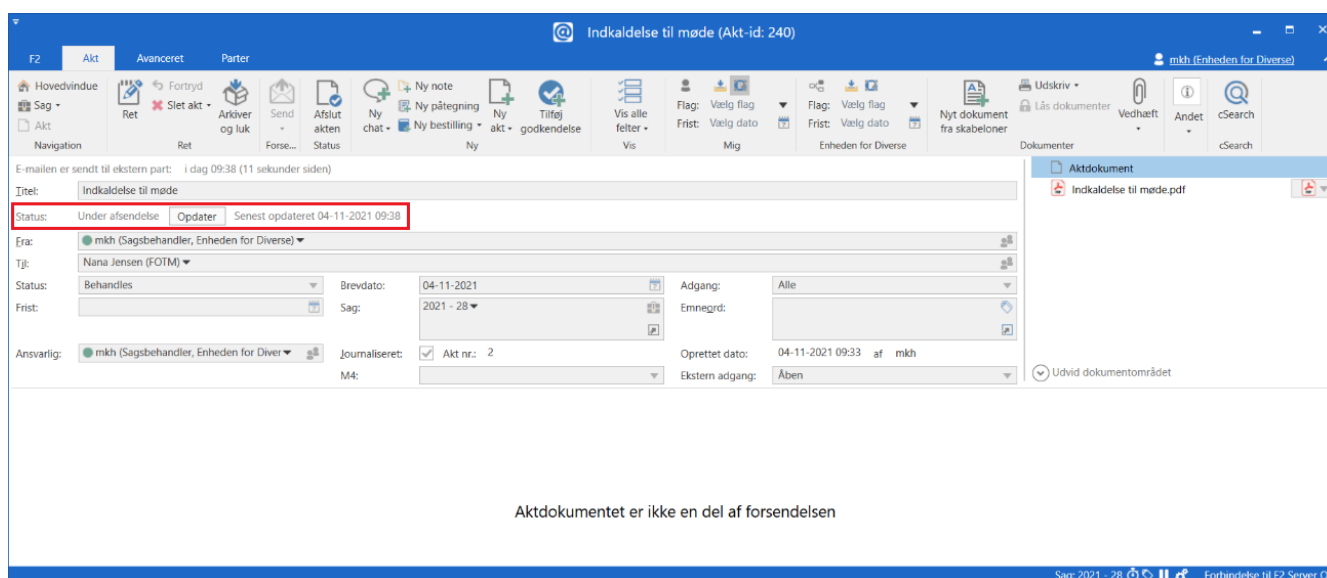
Indkaldelse til møde (Akt-id: 240)

F2 Akt Avanceret Parter

mkh (Enheden for Diverse)

Hovedvindue
Sag
Akt
Navigation

Ret
Fortryd
Slet akt
Arkiver og luk
Ret

Send
Forse...

Afslut akten
Status

Ny chat
Ny note
Ny påtegning
Ny bestilling
Ny akt
Tilføj godkendelse
Ny

Vis alle felter
Vis

Flag: Vælg flag
Frist: Vælg dato
Mig

Flag: Vælg flag
Frist: Vælg dato
Enheden for Diverse

Nyt dokument fra skabeloner
Udskriv
Lås dokumenter
Vedhæft
Andet
Dokumenter

cSearch
cSearch

E-mailen er sendt til ekstern part: i dag 09:38 (11 sekunder siden)

Titel: Indkaldelse til møde

Status: Under afsendelse Opdater Senest opdateret 04-11-2021 09:38

Fra: mkh (Sagsbehandler, Enheden for Diverse)

Til: Nana Jensen (FOTM)

Status: Behandles
Frist:
Brevdato: 04-11-2021
Sag: 2021 - 28
Adgang: Alle
Emneord:

Ansvarlig: mkh (Sagsbehandler, Enheden for Diver
Journaliseret: Akt nr.: 2
M4:
Oprettet dato: 04-11-2021 09:33 af mkh
Ekstern adgang: Åben

Aktdokument
Indkaldelse til møde.pdf

Udvid dokumentområdet

Aktdokumentet er ikke en del af forsendelsen

Sag: 2021 - 28 Forbindelse til F2 Server O